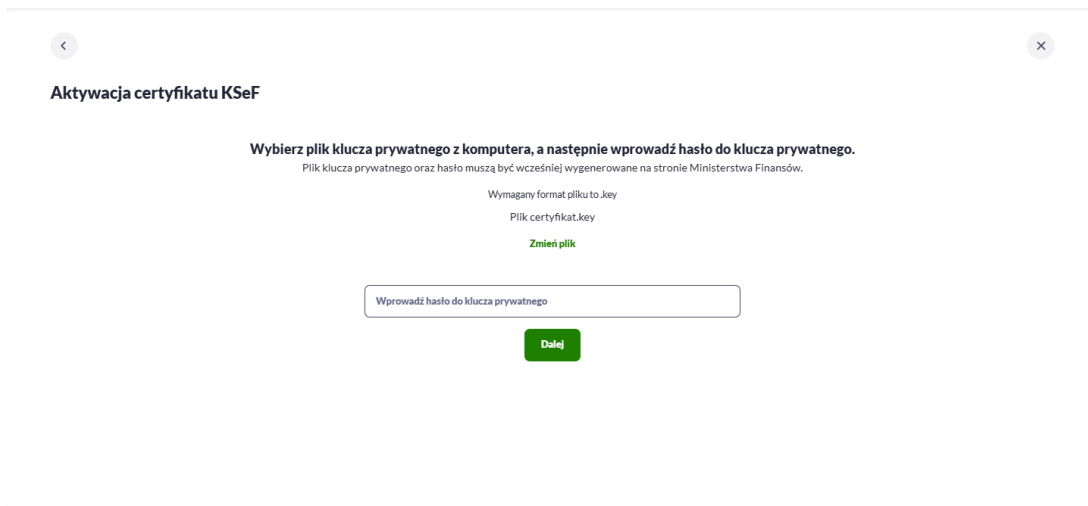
‹

×

Aktywacja certyfikatu KSeF

Wybierz plik klucza prywatnego z komputera, a następnie wprowadź hasło do klucza prywatnego.

Plik klucza prywatnego oraz hasło muszą być wcześniej wygenerowane na stronie Ministerstwa Finansów.

Wymagany format pliku to .key

Plik certyfikat.key

Zmień plik

Wprowadź hasło do klucza prywatnego

Dalej